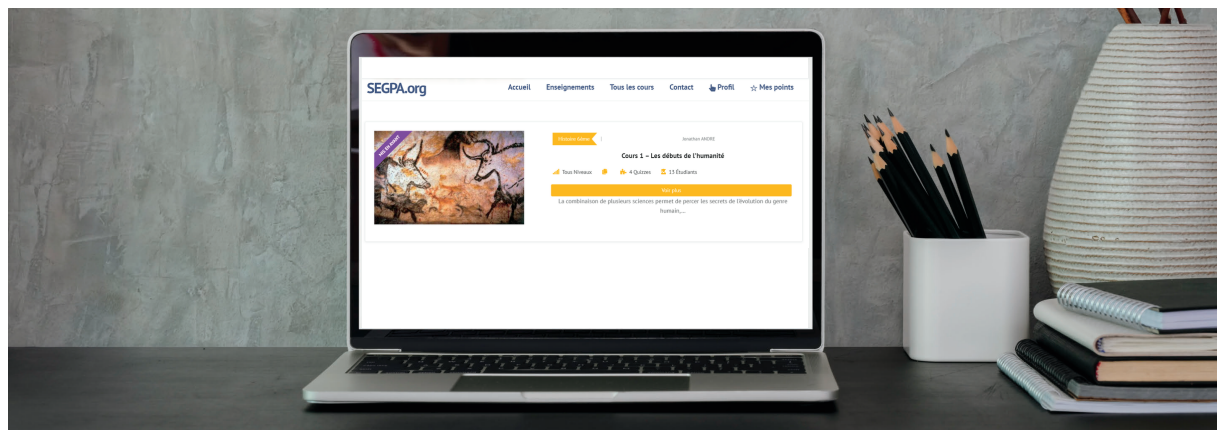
SEGPA.org

Accueil Enseignements Tous les cours Contact Profil Mes points

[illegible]

Histoire 6ème

Jonathan ANDRE

Cours 1 – Les débuts de l'humanité

Tous Niveaux 4 Quizzes 13 Étudiants

Voir plus

La combinaison de plusieurs sciences permet de percer les secrets de l'évolution du genre humain,...